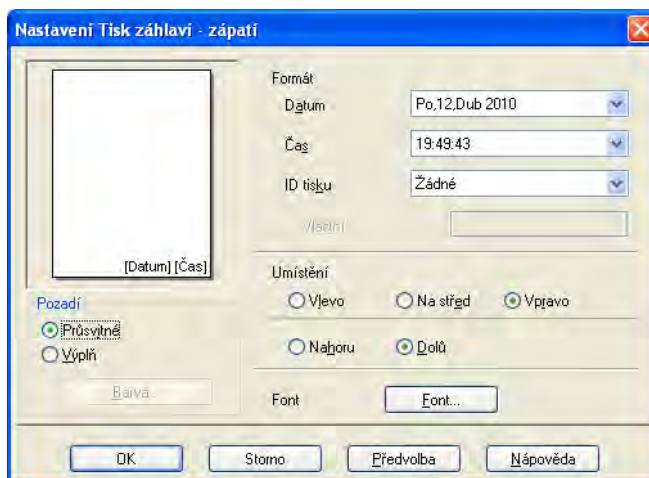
Nastavení Tisk záhlaví - zápatí

[Datum] [Čas]

Pozadí
Průsvitné
Výplň
Barva...

Formát
Datum Po,12,Dub 2010
Čas 19:49:43
ID tisku Žádné
Vlastní

Umístění
Vlevo
Na střed
Vpravo

Nahoru
Dolů

Font
Font...

OK
Storno
Předvolba
Nápověda